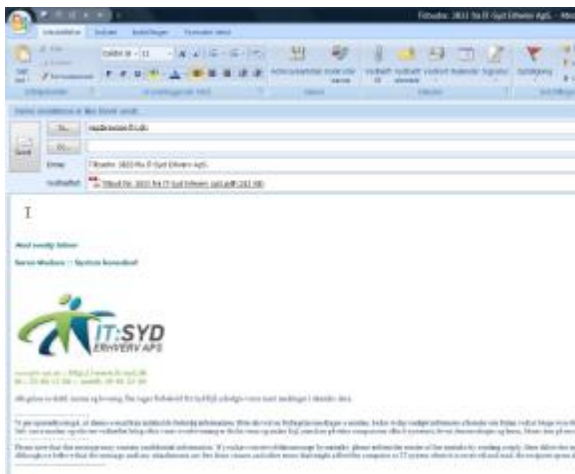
Tilbud nr. 1611 fra IT-Syd Erhverv ApS. - Mes

Meddelelse Indsæt Indstillinger Formater tekst

Calibri (Br | 11

Udklipsholder Grundlæggende tekst Navne Medtag Indstillinger

Denne meddelelse er ikke blevet sendt.

Til...

Cc...

Send

Emne: Tilbud nr. 1611 fra IT-Syd Erhverv ApS.

Vedhæftet: Tilbud Nr. 1611 fra IT-Syd Erhverv ApS.pdf (182 KB)

I

Med venlig hilsen

Søren Madsen :: System konsulent

IT:SYD
ERHVERV APS

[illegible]

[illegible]

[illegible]

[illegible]

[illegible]